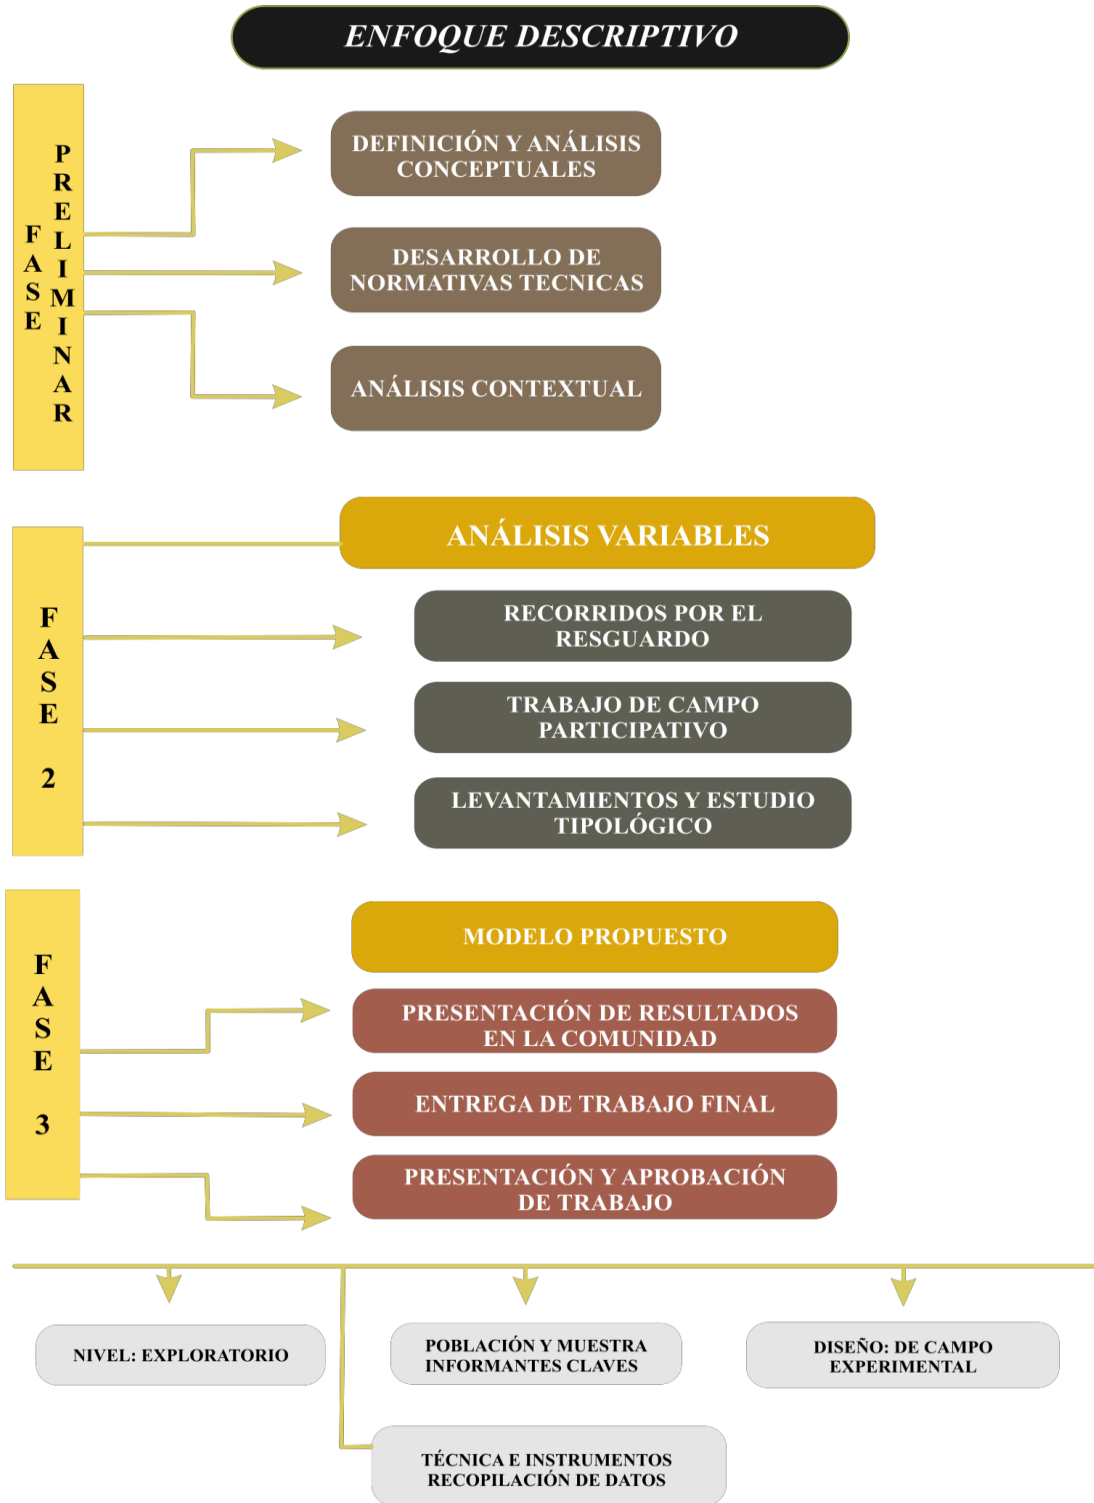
ENFOQUE DESCRIPTIVO

FASE PRELIMINAR

DEFINICIÓN Y ANÁLISIS CONCEPTUALES

DESARROLLO DE NORMATIVAS TECNICAS

ANÁLISIS CONTEXTUAL

FASE 2

ANÁLISIS VARIABLES

RECORRIDOS POR EL RESGUARDO

TRABAJO DE CAMPO PARTICIPATIVO

LEVANTAMIENTOS Y ESTUDIO TIPOLÓGICO

FASE 3

MODELO PROPUESTO

PRESENTACIÓN DE RESULTADOS EN LA COMUNIDAD

ENTREGA DE TRABAJO FINAL

PRESENTACIÓN Y APROBACIÓN DE TRABAJO

NIVEL: EXPLORATORIO

POBLACIÓN Y MUESTRA INFORMANTES CLAVES

DISEÑO: DE CAMPO EXPERIMENTAL

TÉCNICA E INSTRUMENTOS RECOPILACIÓN DE DATOS